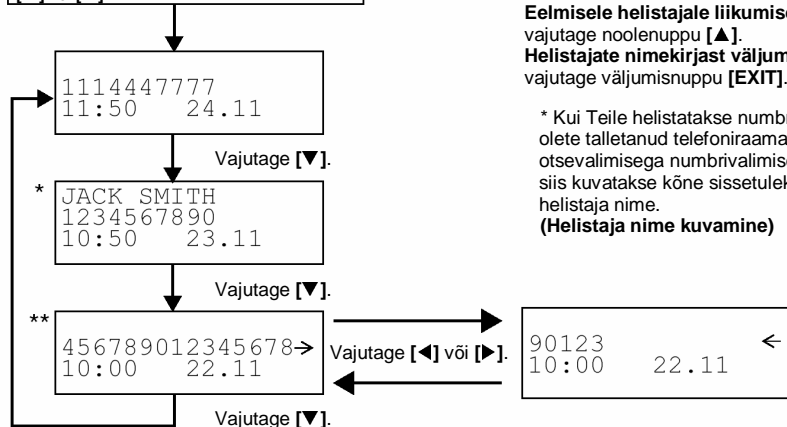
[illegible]

Eelmisele helistajale liikumise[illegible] vajutage noolenuppu [▲].
Helistajate nimekirjast väljum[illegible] vajutage väljumisnuppu [EXIT].

* Kui Teile helistatakse numbr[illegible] olete talletanud telefoniraama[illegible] otsevalimisega numbrivalimise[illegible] siis kuvatakse kõne sissetulek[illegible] helistaja nime.
(Helistaja nime kuvamine)

1114447777
11:50 24.11

Vajutage [▼].

*
JACK SMITH
1234567890
10:50 23.11

Vajutage [▼].

**
456789012345678→
10:00 22.11

Vajutage [◀] või [▶].

90123 ←
10:00 22.11

Vajutage [▼].